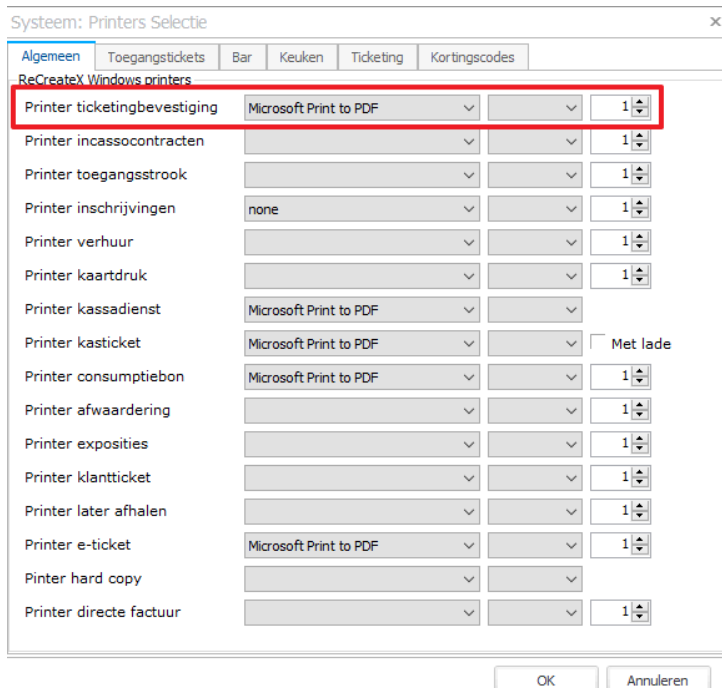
Systeem: Printers Selectie

Algemeen | Toegangstickets | Bar | Keuken | Ticketing | Kortingscodes

ReCreateX Windows printers

| | | | |
|---|---|---|---|
| Printer ticketingbevestiging | Microsoft Print to PDF | | 1 |
| Printer incassocontracten | | | 1 |
| Printer toegangsstrook | | | 1 |
| Printer inschrijvingen | none | | 1 |
| Printer verhuur | | | 1 |
| Printer kaartdruk | | | 1 |
| Printer kassadienst | Microsoft Print to PDF | | |
| Printer kasticket | Microsoft Print to PDF | | Met lade |
| Printer consumptiebon | Microsoft Print to PDF | | 1 |
| Printer afwaardering | | | 1 |
| Printer exposities | | | 1 |
| Printer klantticket | | | 1 |
| Printer later afhalen | | | 1 |
| Printer e-ticket | Microsoft Print to PDF | | 1 |
| Pinter hard copy | | | |
| Printer directe factuur | | | 1 |

OK | Annuleren